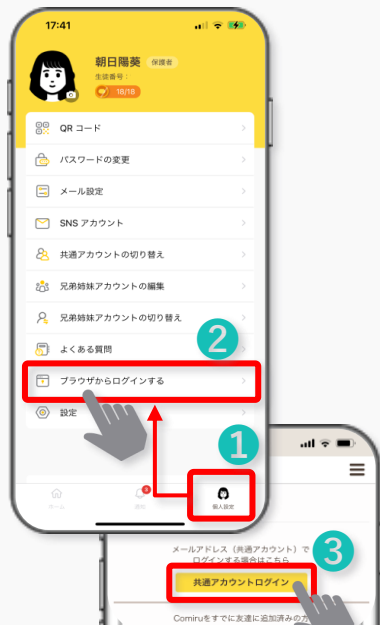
17:41

朝日陽葵 保護者
生徒番号：
18/18

QR コード

パスワードの変更

メール設定

SNS アカウント

共通アカウントの切り替え

兄弟姉妹アカウントの編集

兄弟姉妹アカウントの切り替え

よくある質問

2

ブラウザからログインする

設定

1

ホーム

通知

個人設定

3

メールアドレス（共通アカウント）でログインする場合はこちら

共通アカウントログイン

Comiruをすでに友達に追加済みの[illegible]